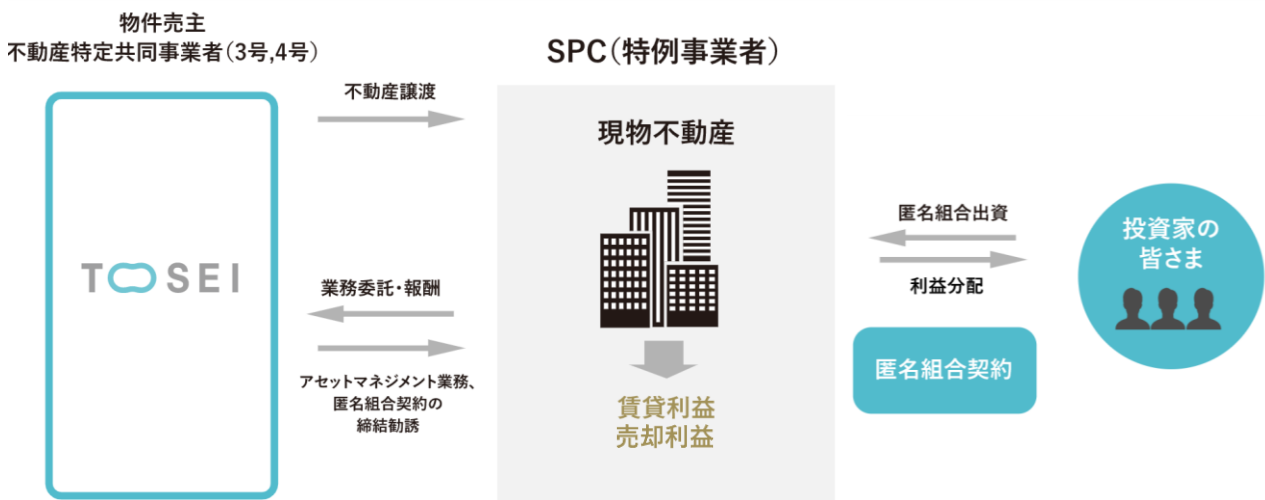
物件売主
不動産特定共同事業者(3号,4号)

SPC(特例事業者)

不動産譲渡

TOSEI

現物不動産

匿名組合出資

投資家の
皆さま

利益分配

業務委託・報酬

匿名組合契約

アセットマネジメント業務、
匿名組合契約の
締結勧誘

賃貸利益
売却利益